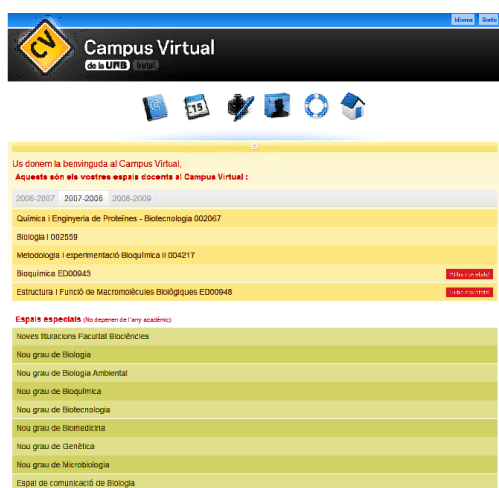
Idioma Sortir

CV Campus Virtual de la UAB

Us donem la benvinguda al Campus Virtual,
Aquests són els vostres espais docents al Campus Virtual :

2006-2007 2007-2008 2008-2009

Química i Enginyeria de Proteïnes - Biotecnologia 002067
Biologia I 002559
Metodologia i experimentació Bioquímica II 004217
Bioquímica ED00943 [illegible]
Estructura i Funció de Macromolècules Biològiques ED00948 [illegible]

Espais especials (No depenen de l'any acadèmic)

Noves titulacions Facultat Biociències
Nou grau de Biologia
Nou grau de Biologia Ambiental
Nou grau de Bioquímica
Nou grau de Biotecnologia
Nou grau de Biomedicina
Nou grau de Genètica
Nou grau de Microbiologia
Espai de comunicació de Biologia